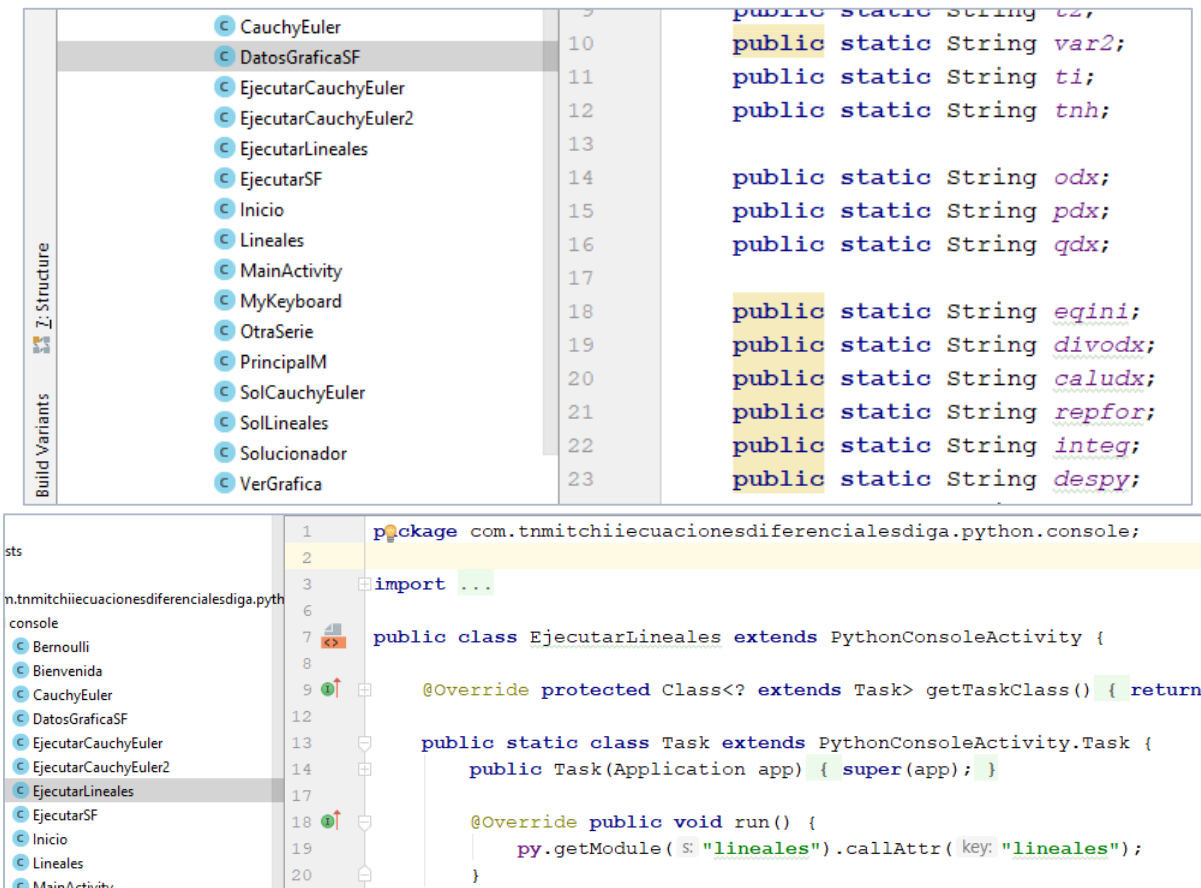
C CauchyEuler
C DatosGraficaSF
C EjecutarCauchyEuler
C EjecutarCauchyEuler2
C EjecutarLineales
C EjecutarSF
C Inicio
C Lineales
C MainActivity
C MyKeyboard
C OtraSerie
C PrincipalM
C SolCauchyEuler
C SolLineales
C Solucionador
C VerGrafica

Z: Structure
Build Variants

9 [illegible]
10 public static String var2;
11 public static String ti;
12 public static String tnh;
13
14 public static String odx;
15 public static String pdx;
16 public static String qdx;
17
18 public static String eqini;
19 public static String divodx;
20 public static String caludx;
21 public static String repfor;
22 public static String integ;
23 public static String despy;

sts
m.tnmitchiiecuacionesdiferencialesdiga.pyth
console
C Bernoulli
C Bienvenida
C CauchyEuler
C DatosGraficaSF
C EjecutarCauchyEuler
C EjecutarCauchyEuler2
C EjecutarLineales
C EjecutarSF
C Inicio
C Lineales
C MainActivity

1 package com.tnmitchiiecuacionesdiferencialesdiga.python.console;
2
3 import ...
6
7 public class EjecutarLineales extends PythonConsoleActivity {
8
9 @Override protected Class<? extends Task> getTaskClass() { return
12
13 public static class Task extends PythonConsoleActivity.Task {
14 public Task(Application app) { super(app); }
17
18 @Override public void run() {
19 py.getModule( s: "lineales").callAttr( key: "lineales");
20 }